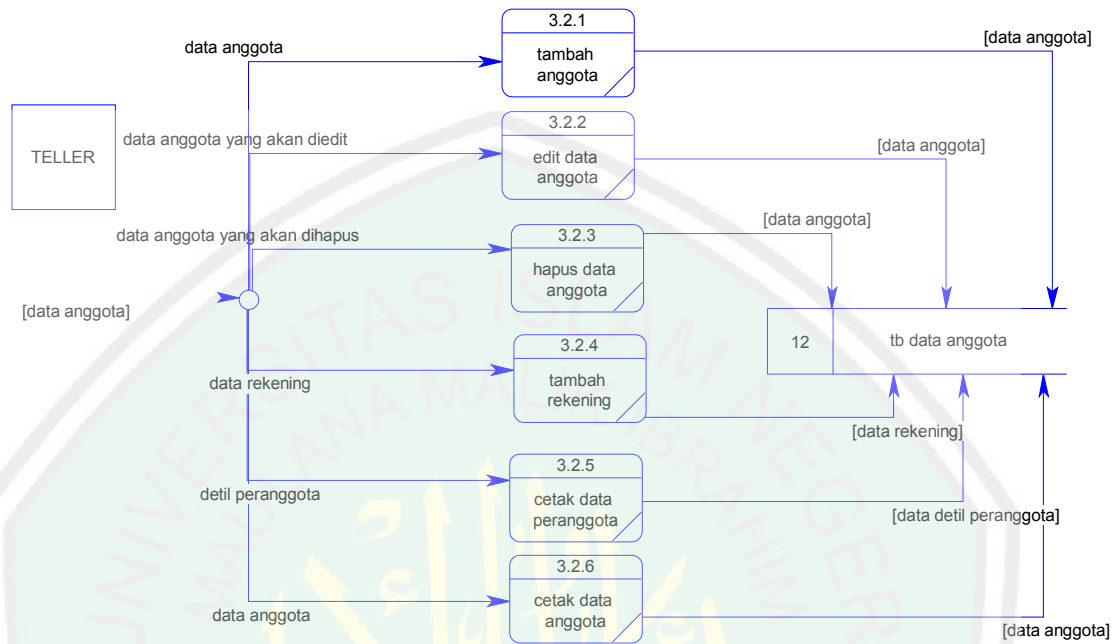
data anggota

3.2.1
tambah anggota

[data anggota]

TELLER

data anggota yang akan diedit

3.2.2
edit data anggota

[data anggota]

data anggota yang akan dihapus

3.2.3
hapus data anggota

[data anggota]

[data anggota]

12

tb data anggota

data rekening

3.2.4
tambah rekening

[data rekening]

3.2.5
cetak data peranggota

detil peranggota

[data detil peranggota]

3.2.6
cetak data anggota

data anggota

[data anggota]

UNIVERSITAS ISLAM NEGERI MAULANA MALIK IBRAHIM